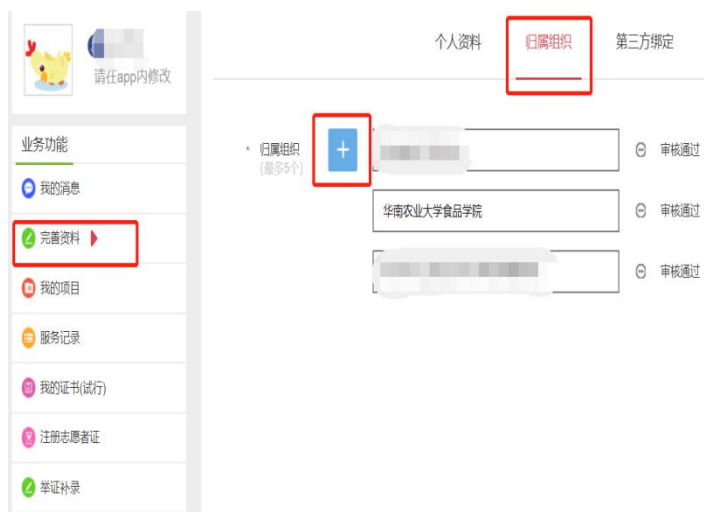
请在app内修改

业务功能

我的消息

完善资料

我的项目

服务记录

我的证书(试行)

注册志愿者证

举证补录

个人资料 归属组织 第三方绑定

* 归属组织 (最多5个)

+

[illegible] 审核通过

华南农业大学食品学院 审核通过

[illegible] 审核通过